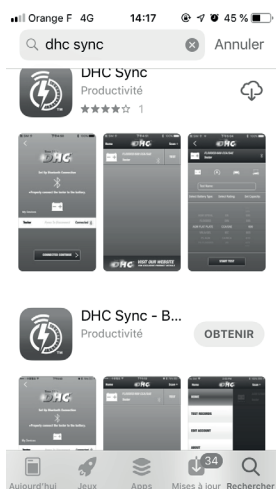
Orange F 4G 14:17 45 %

dhc sync Annuler

DHC Sync
Productivité
1

DHC

VISIT OUR WEBSITE

DHC

DHC

DHC Sync - B...
Productivité
OBTENIR

DHC

DHC

DHC

Aujourd'hui Jeux Apps 34 Mises à jour Rechercher